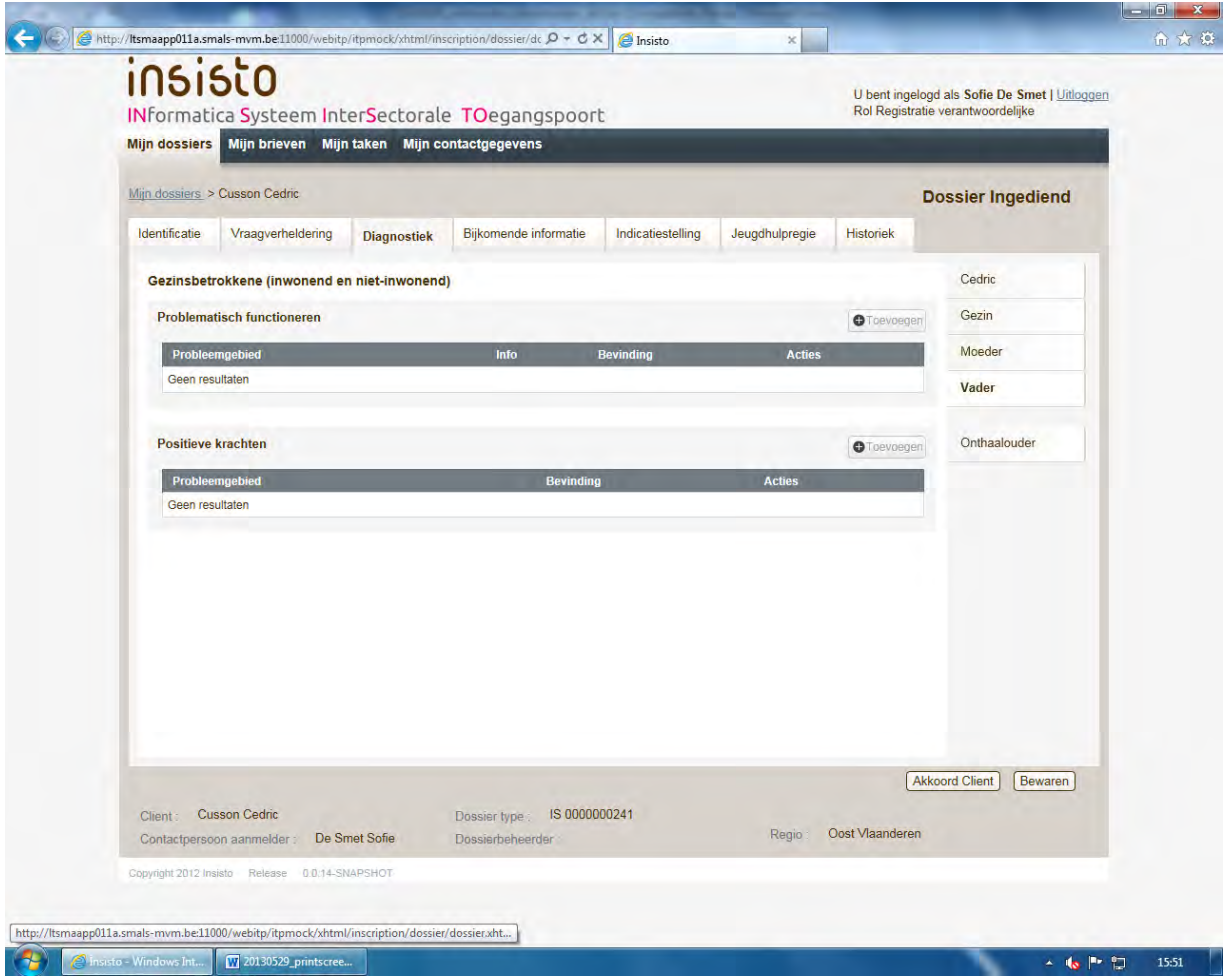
http://ltsmaapp011a.smals-mvm.be:11000/webitp/itpmock/xhtml/inscription/dossier/dc
Insisto

insisto
INformatica Systeem InterSectorale TOegangspoort

U bent ingelogd als Sofie De Smet | Uitloggen
Rol Registratie verantwoordelijke

Mijn dossiers Mijn brieven Mijn taken Mijn contactgegevens

Mijn dossiers > Cusson Cedric

Dossier Ingediend

Identificatie Vraagverheldering Diagnostiek Bijkomende informatie Indicatiestelling Jeugdhulpregie Historiek

Gezinsbetrokkene (inwonend en niet-inwonend)

Problematisch functioneren

Toevoegen

| Probleemgebied | Info | Bevinding | Acties |
|---|---|---|---|
| Geen resultaten | | | |

Positieve krachten

Toevoegen

| Probleemgebied | Bevinding | Acties |
|---|---|---|
| Geen resultaten | | |

Cedric
Gezin
Moeder
Vader
Onthaalouder

Akkoord Client Bewaren

Client : Cusson Cedric
Contactpersoon aanmelder : De Smet Sofie
Dossier type : IS 0000000241
Dossierbeheerder :
Regio : Oost Vlaanderen

Copyright 2012 Insisto Release 0.0.14-SNAPSHOT

http://ltsmaapp011a.smals-mvm.be:11000/webitp/itpmock/xhtml/inscription/dossier/dossier.xht...

Insisto - Windows Int...
20130529_printscree...
15:51